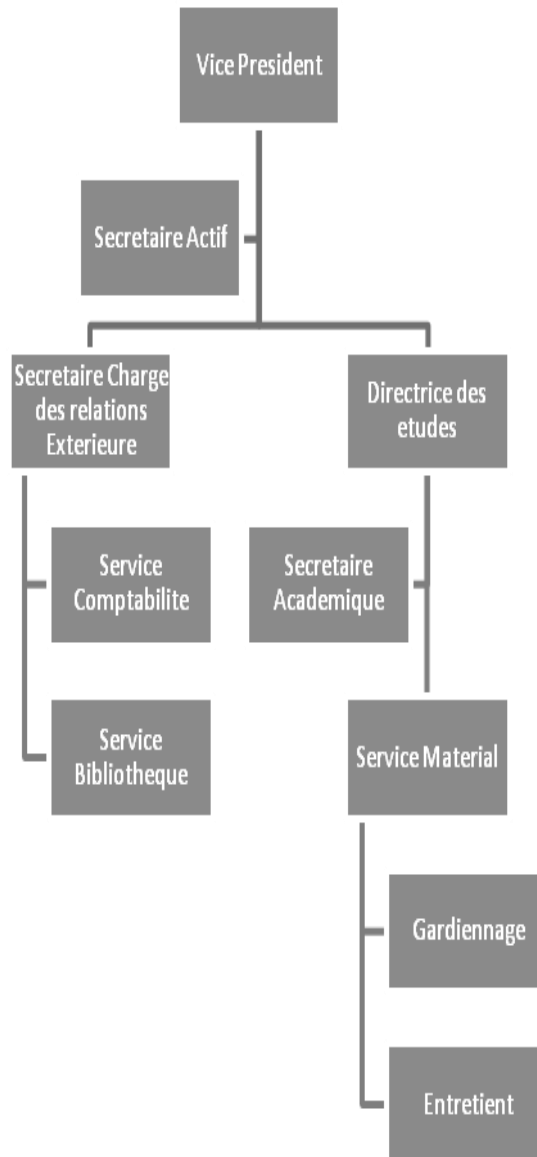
Vice President

Secretaire Actif

Secretaire Charge des relations Exterieure

Directrice des etudes

Service Comptabilite

Service Bibliotheque

Secretaire Academique

Service Material

Gardiennage

Entretient